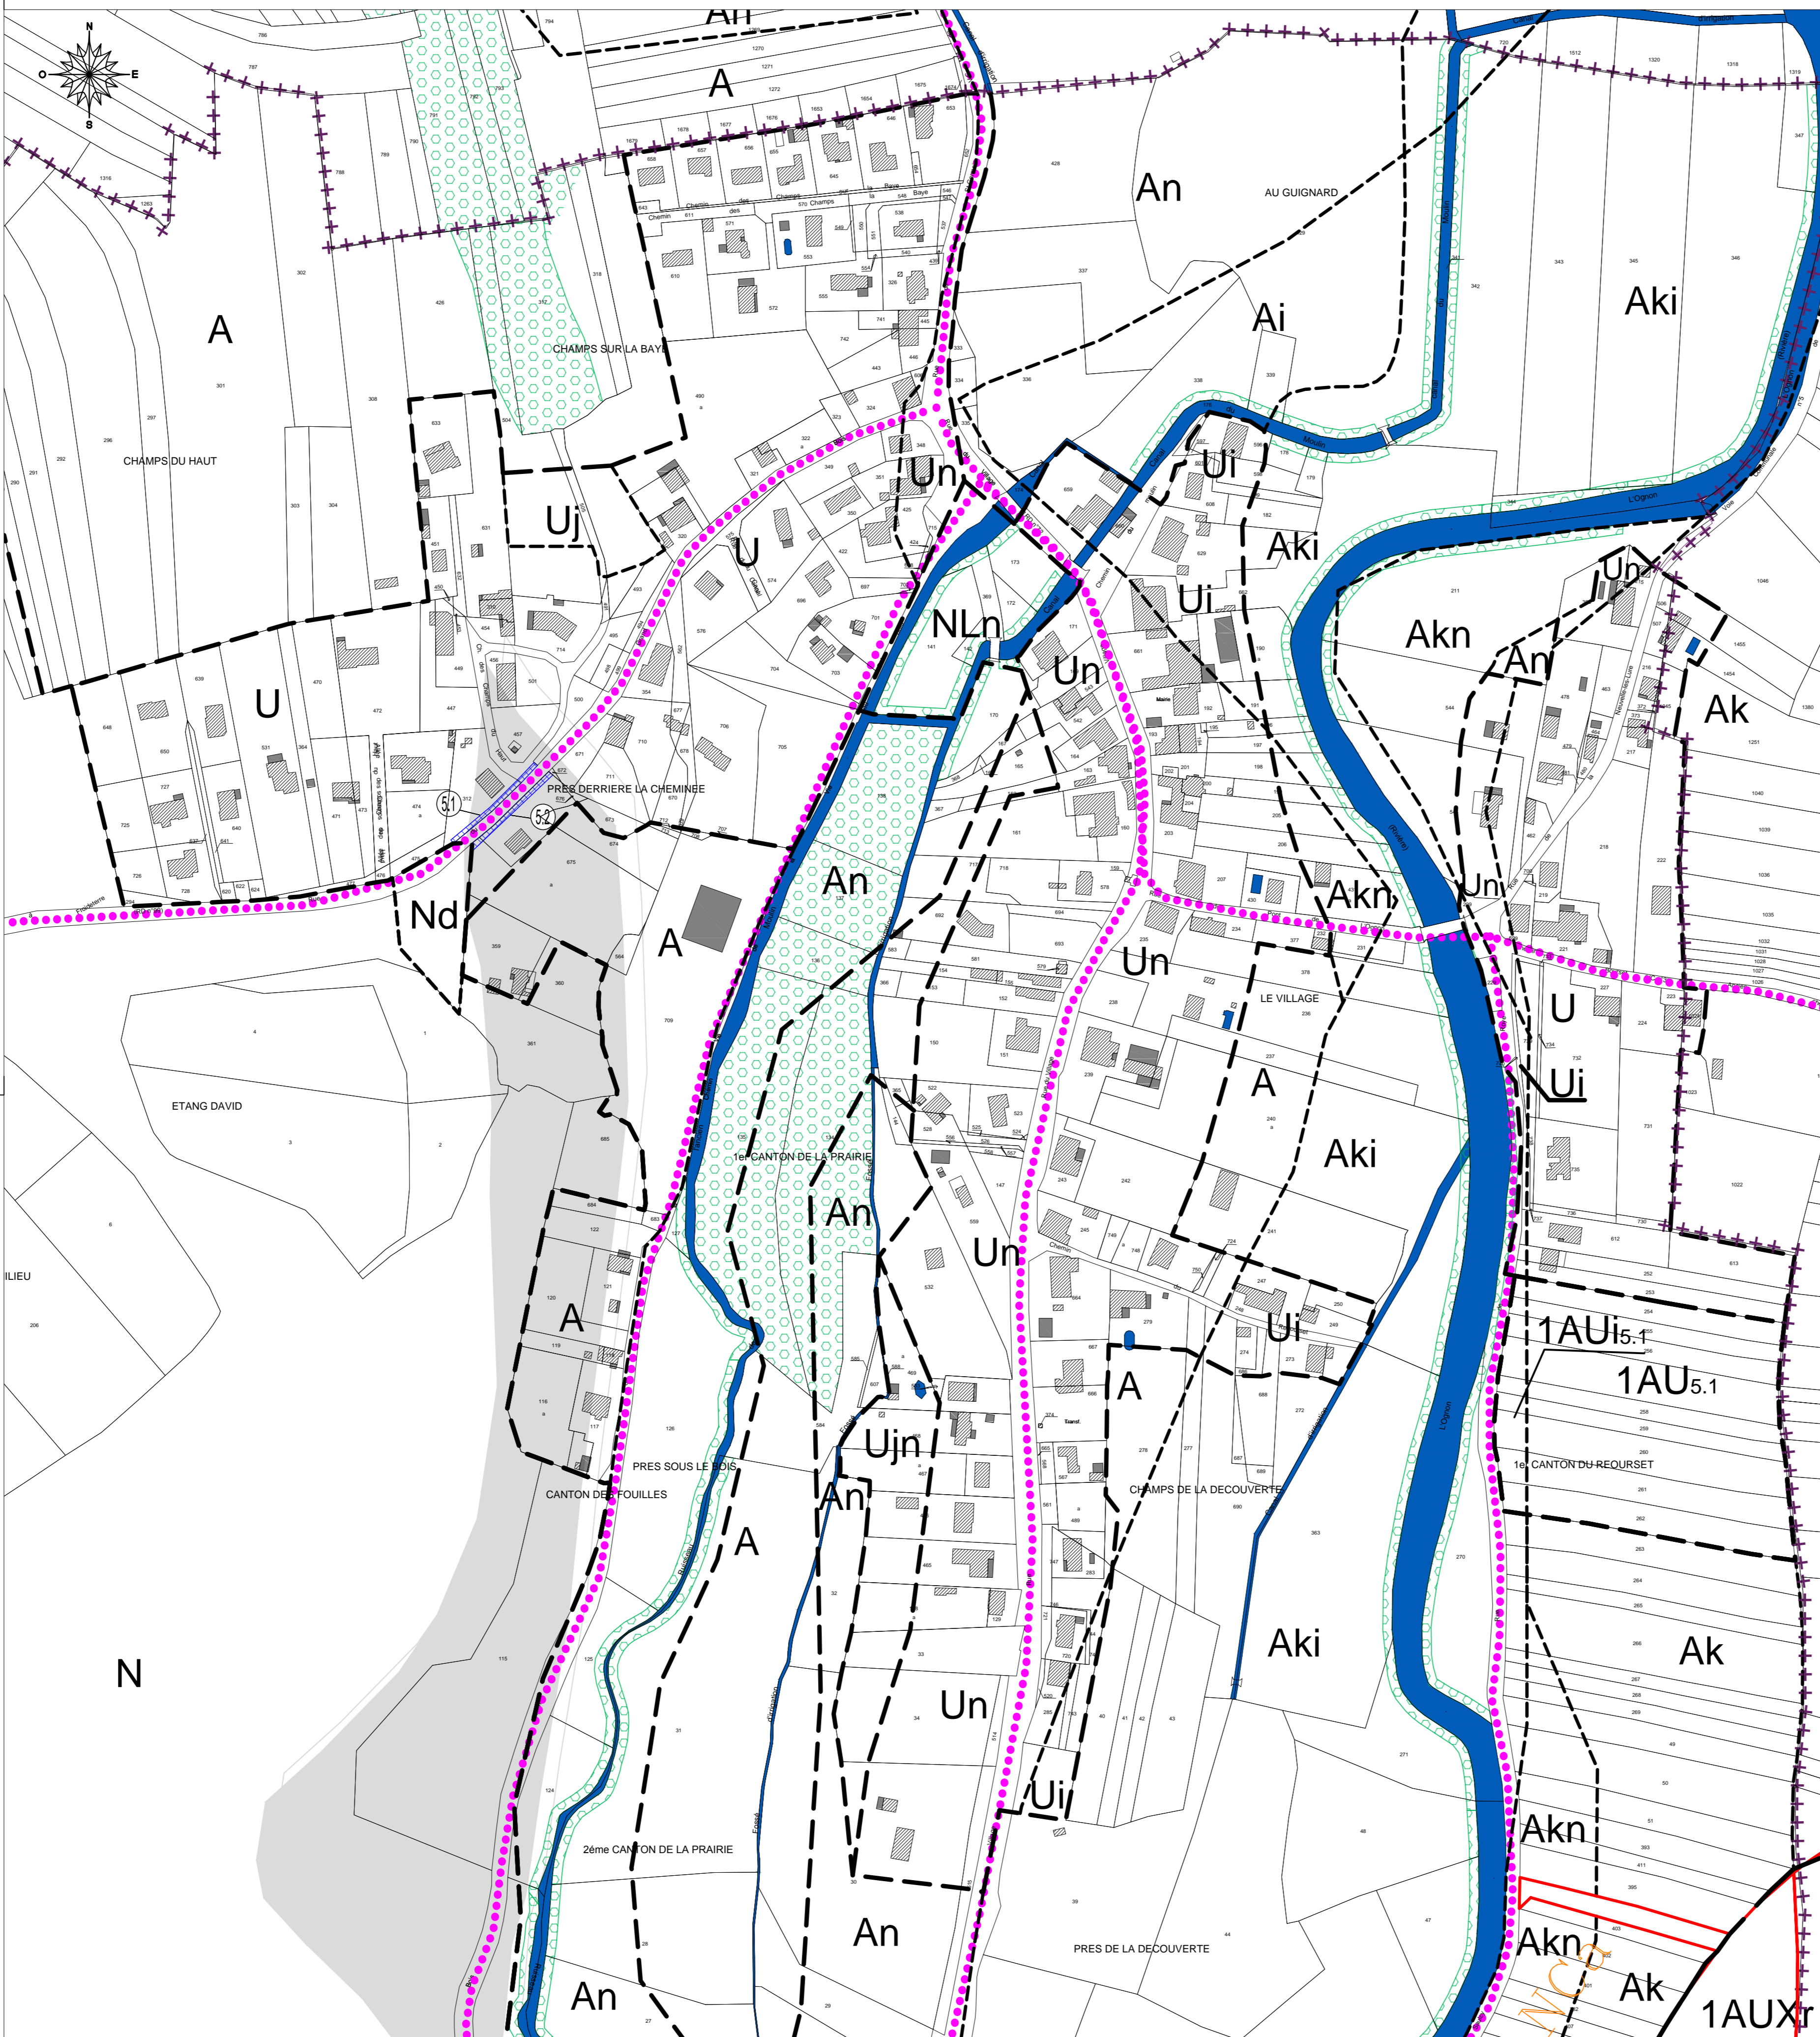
N
O
E
S

An
A
An
AU GUIGNARD
A
CHAMPS SUR LA BAYE
Ai
Aki
CHAMPS DU HAUT
Un
Ui
Uj
U
Aki
Ui
NLn
Akn
Un
An
U
Ak
Marie
PRES DERRIERE LA CHEMINEE
5.1
5.2
An
Un
Akn
Nd
A
Un
LE VILLAGE
U
A
Ui
ETANG DAVID
1er CANTON DE LA PRAIRIE
Aki
An
Un
LIEU
A
Ui
1AUi5.1
1AU5.1
A
Ujn
PRES SOUS LE BOIS
An
CANTON DES FOUILLES
CHAMPS DE LA DECOUVERTE
1er CANTON DU REOURSET
A
Aki
Ak
N
Un
Ui
Akn
2ème CANTON DE LA PRAIRIE
An
Akn
PRES DE LA DECOUVERTE
An
Ak
1AUXr